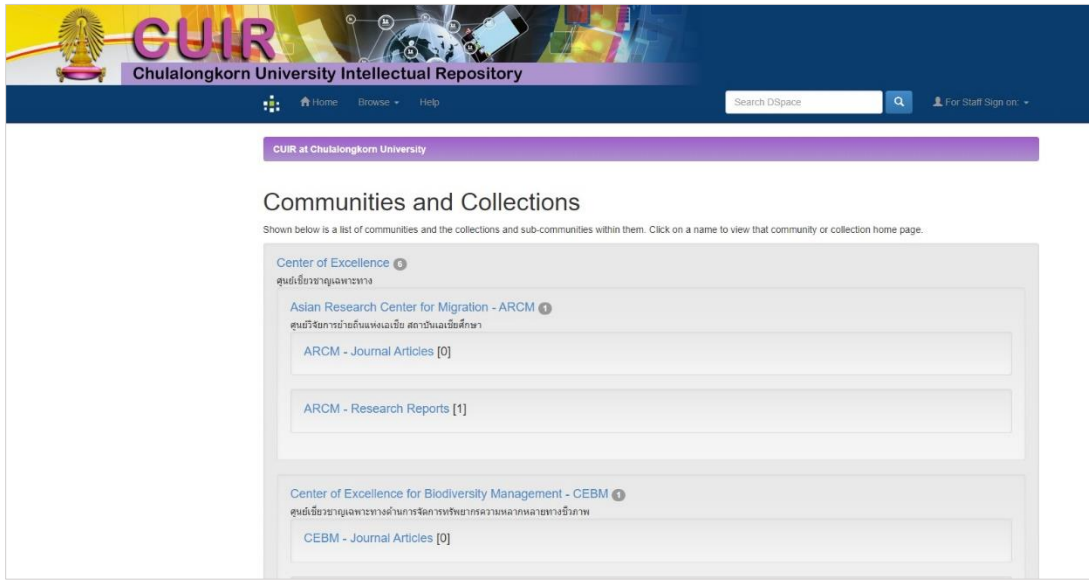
CUIR
Chulalongkorn University Intellectual Repository

Home Browse Help Search DSpace For Staff Sign on:

CUIR at Chulalongkorn University

Communities and Collections

Shown below is a list of communities and the collections and sub-communities within them. Click on a name to view that community or collection home page.

Center of Excellence 6
ศูนย์เชี่ยวชาญเฉพาะทาง

Asian Research Center for Migration - ARCM 1
ศูนย์วิจัยการย้ายถิ่นแห่งเอเชีย สถาบันเอเชียศึกษา

ARCM - Journal Articles [0]

ARCM - Research Reports [1]

Center of Excellence for Biodiversity Management - CEBM 1
ศูนย์เชี่ยวชาญเฉพาะทางด้านการจัดการทรัพยากรความหลากหลายทางชีวภาพ

CEBM - Journal Articles [0]